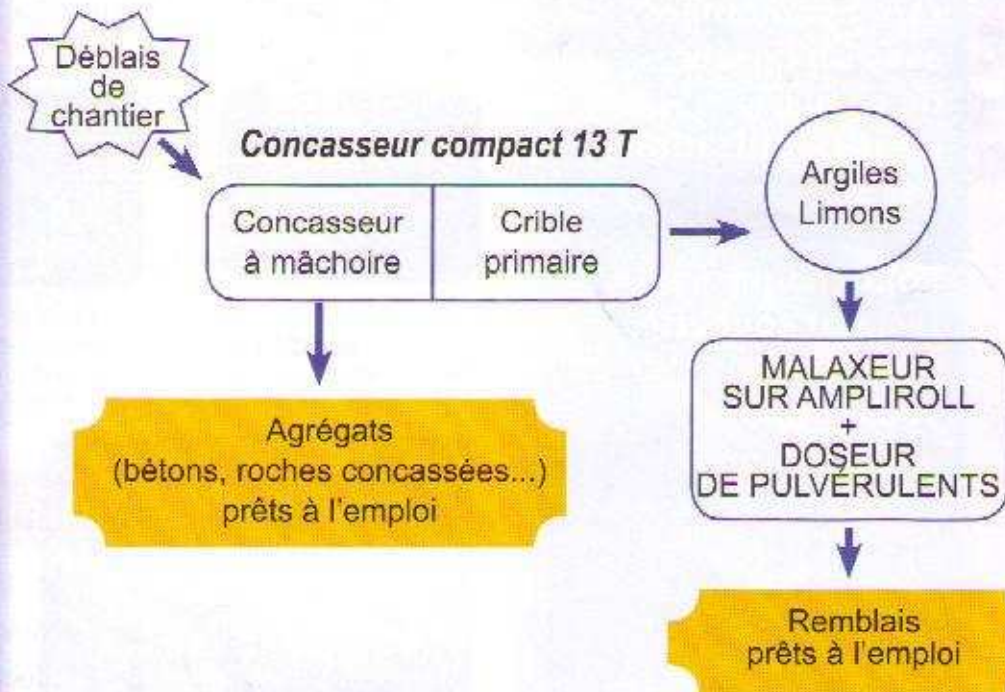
Déblais de chantier

Concasseur compact 13 T

Concasseur à mâchoire

Crible primaire

Argiles Limons

Agrégats (bétons, roches concassées...) prêts à l'emploi

MALAXEUR SUR AMPLIROLL + DOSEUR DE PULVÉRULENTS

Remblais prêts à l'emploi